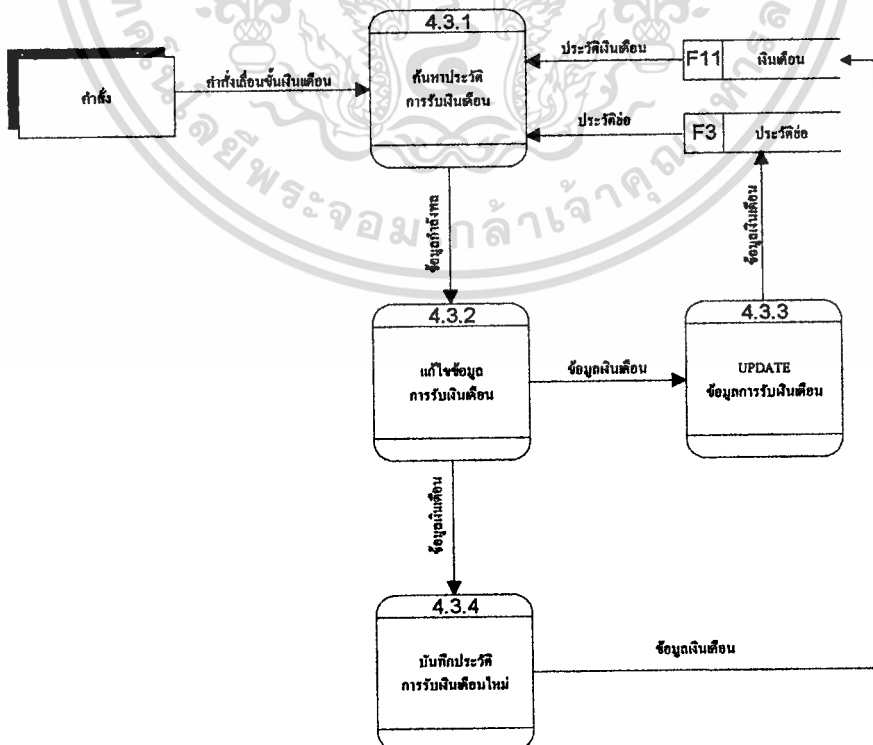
4.3.1

ค้นหาประวัติ การรับเงินเดือน

คำสั่ง

คำสั่งเลื่อนขั้นเงินเดือน

ประวัติเงินเดือน

F11 เงินเดือน

ประวัติย่อ

F3 ประวัติย่อ

ข้อมูลคำสั่ง

ข้อมูลเงินเดือน

4.3.2

แก้ไขข้อมูล การรับเงินเดือน

ข้อมูลเงินเดือน

4.3.3

UPDATE ข้อมูลการรับเงินเดือน

ข้อมูลเงินเดือน

4.3.4

บันทึกประวัติ การรับเงินเดือนใหม่

ข้อมูลเงินเดือน